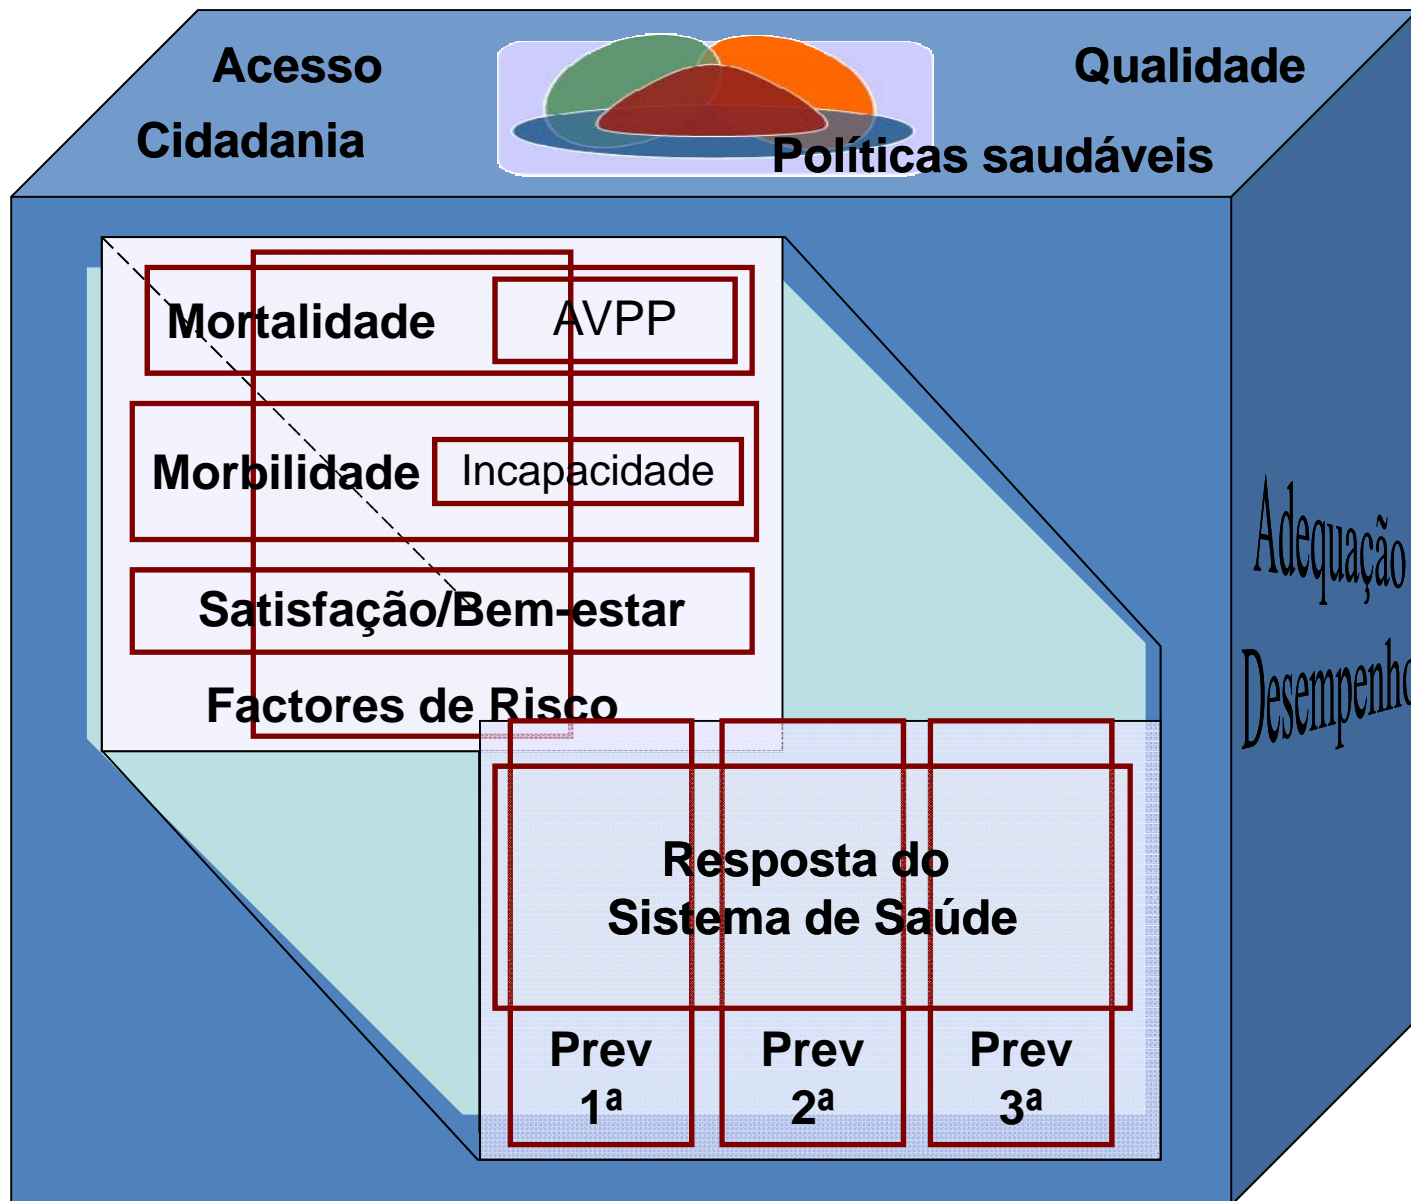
Acesso
Cidadania
Qualidade
Políticas saudáveis

Mortalidade
AVPP
Morbilidade
Incapacidade
Satisfação/Bem-estar
Factores de Risco

Resposta do Sistema de Saúde

Prev $1^a$
Prev $2^a$
Prev $3^a$

Adequação
Desempenho